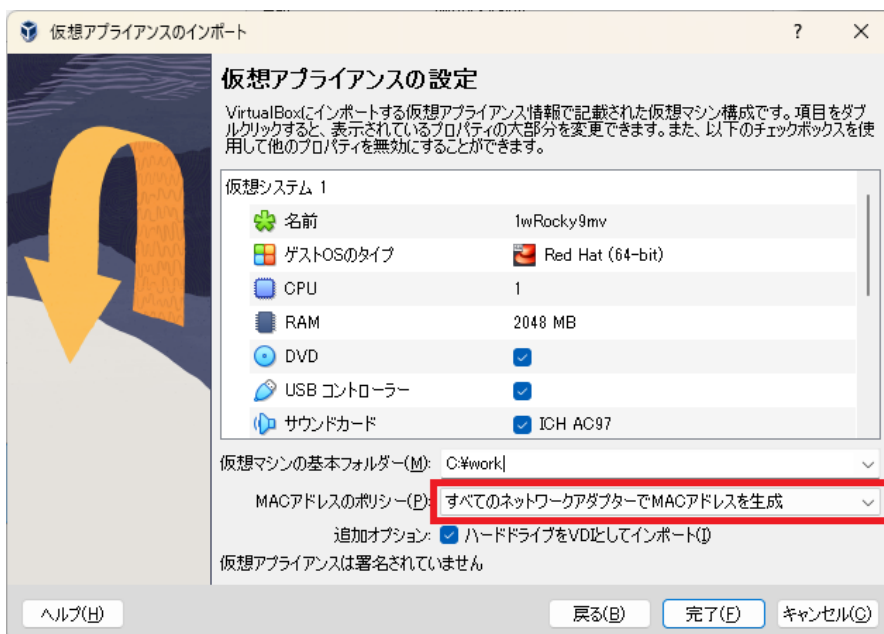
仮想アプライアンスのインポート

?

仮想アプライアンスの設定

VirtualBoxにインポートする仮想アプライアンス情報で記載された仮想マシン構成です。項目をダブルクリックすると、表示されているプロパティの大部分を変更できます。また、以下のチェックボックスを使用して他のプロパティを無効にすることができます。

仮想システム 1

| | |
|---|---|
| 名前 | 1wRocky9mv |
| ゲストOSのタイプ | Red Hat (64-bit) |
| CPU | 1 |
| RAM | 2048 MB |
| DVD | ☑ |
| USB コントローラー | ☑ |
| サウンドカード | ☑ ICH AC97 |

仮想マシンの基本フォルダー(M): C:¥work

MACアドレスのポリシー(P): すべてのネットワークアダプターでMACアドレスを生成

追加オプション: ☑ ハードドライブをVDIとしてインポート(I)

仮想アプライアンスは署名されていません

ヘルプ(H) 戻る(B) 完了(F) キャンセル(C)